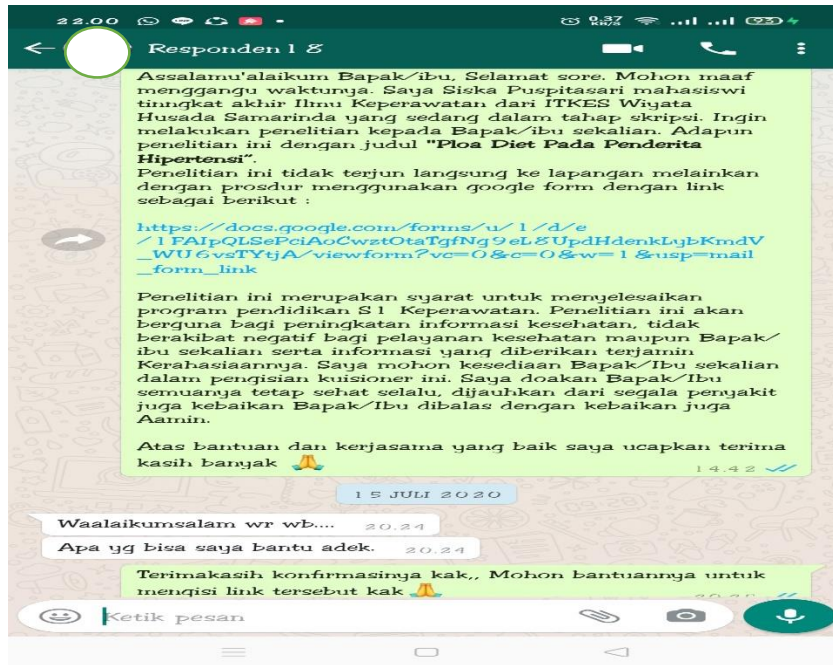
22.00

Responden 1 8

Assalamu'alaikum Bapak/ibu, Selamat sore. Mohon maaf menggangu waktunya. Saya Siska Puspitasari mahasiswi tinngkat akhir Ilmu Keperawatan dari ITKES Wiyata Husada Samarinda yang sedang dalam tahap skripsi. Ingin melakukan penelitian kepada Bapak/ibu sekalian. Adapun penelitian ini dengan judul **"Ploa Diet Pada Penderita Hipertensi"**.
Penelitian ini tidak terjun langsung ke lapangan melainkan dengan prosdur menggunakan google form dengan link sebagai berikut :

https://docs.google.com/forms/u/1/d/e/1FAIpQLSePciAoCwztOtaTgfNg9eL8UpdHdenkLybKmdV_WU6vsTYtjA/viewform?vc=0&c=0&w=1&usp=mail_form_link

Penelitian ini merupakan syarat untuk menyelesaikan program pendidikan S1 Keperawatan. Penelitian ini akan berguna bagi peningkatan informasi kesehatan, tidak berakibat negatif bagi pelayanan kesehatan maupun Bapak/ibu sekalian serta informasi yang diberikan terjamin Kerahasiaannya. Saya mohon kesediaan Bapak/Ibu sekalian dalam pengisian kuisioner ini. Saya doakan Bapak/Ibu semuanya tetap sehat selalu, dijauhkan dari segala penyakit juga kebaikan Bapak/Ibu dibalas dengan kebaikan juga Aamin.

Atas bantuan dan kerjasama yang baik saya ucapkan terima kasih banyak 🙏 14.42

15 JULI 2020

Waalaikumsalam wr wb.... 20.24

Apa yg bisa saya bantu adek. 20.24

Terimakasih konfirmasinya kak,, Mohon bantuannya untuk mengisi link tersebut kak 🙏

Ketik pesan